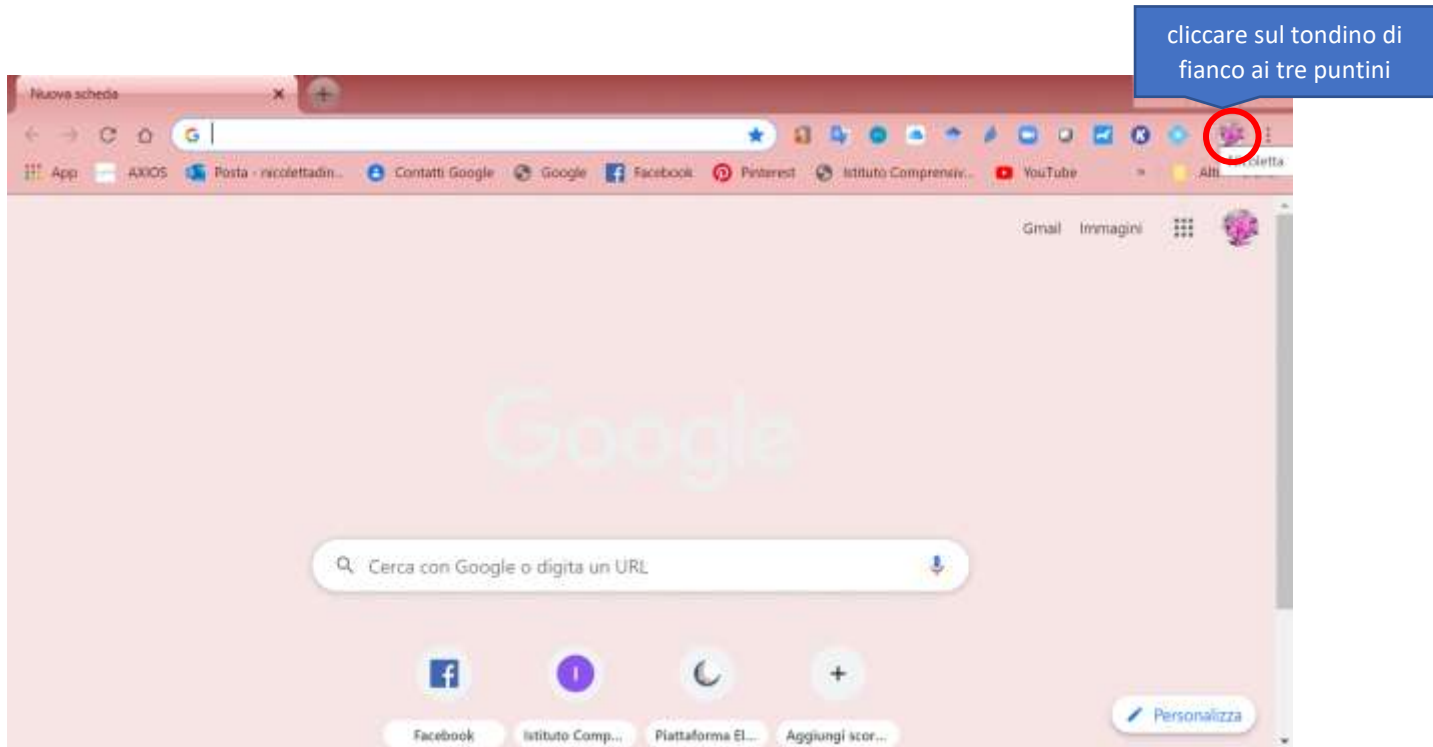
cliccare sul tondino di fianco ai tre puntini

Nuova scheda

App AXIOS Posta - nicolettadin... Contatti Google Google Facebook Pinterest Istituto Comprensiv... YouTube » Altri

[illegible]coletta

Gmail Immagini

Google

Cerca con Google o digita un URL

Facebook
Istituto Comp...
Piattaforma El...
Aggiungi scor...

Personalizza